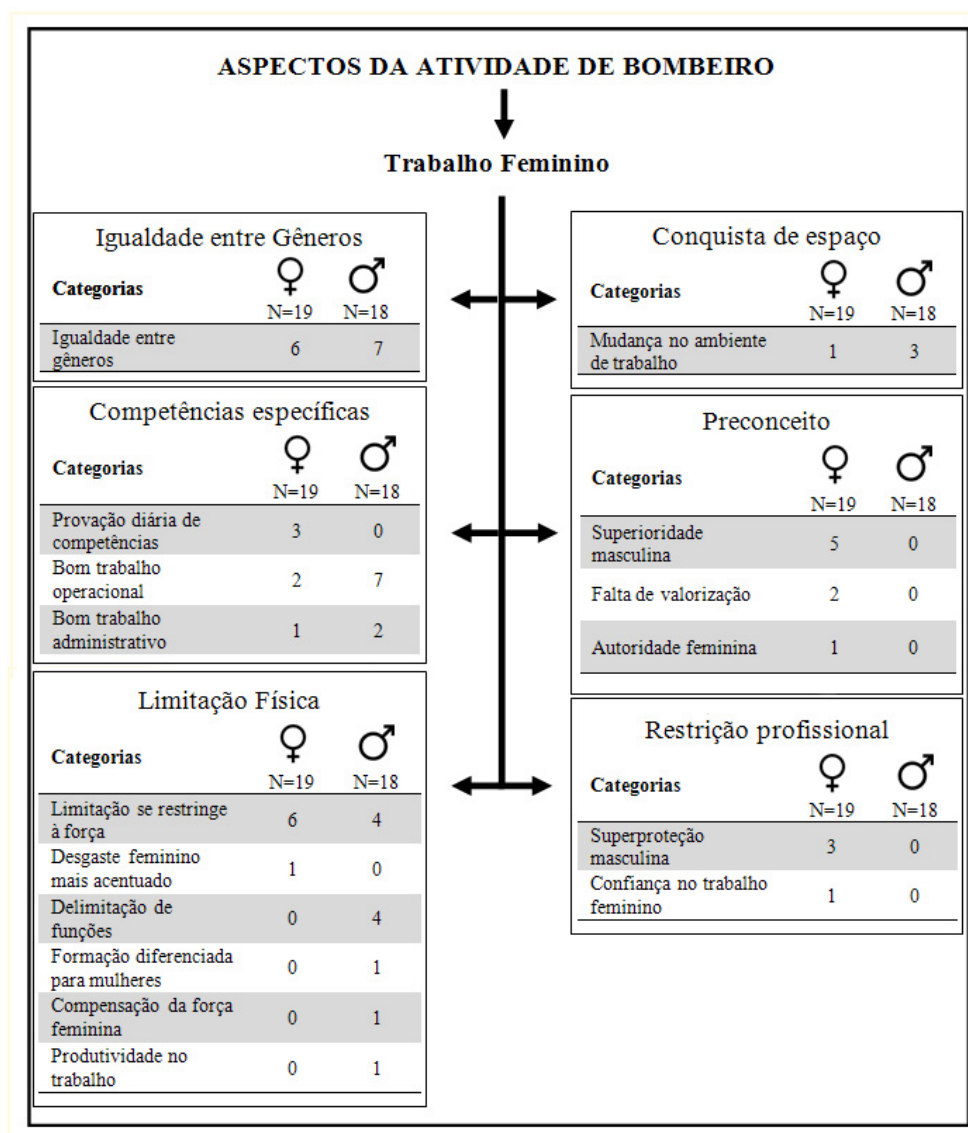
ASPECTOS DA ATIVIDADE DE BOMBEIRO

Trabalho Feminino

Igualdade entre Gêneros

| Categorias | ♀ N=19 | ♂ N=18 |
|---|---|---|
| Igualdade entre gêneros | 6 | 7 |

Competências específicas

| Categorias | ♀ N=19 | ♂ N=18 |
|---|---|---|
| Provação diária de competências | 3 | 0 |
| Bom trabalho operacional | 2 | 7 |
| Bom trabalho administrativo | 1 | 2 |

Limitação Física

| Categorias | ♀ N=19 | ♂ N=18 |
|---|---|---|
| Limitação se restringe à força | 6 | 4 |
| Desgaste feminino mais acentuado | 1 | 0 |
| Delimitação de funções | 0 | 4 |
| Formação diferenciada para mulheres | 0 | 1 |
| Compensação da força feminina | 0 | 1 |
| Produtividade no trabalho | 0 | 1 |

Conquista de espaço

| Categorias | ♀ N=19 | ♂ N=18 |
|---|---|---|
| Mudança no ambiente de trabalho | 1 | 3 |

Preconceito

| Categorias | ♀ N=19 | ♂ N=18 |
|---|---|---|
| Superioridade masculina | 5 | 0 |
| Falta de valorização | 2 | 0 |
| Autoridade feminina | 1 | 0 |

Restrição profissional

| Categorias | ♀ N=19 | ♂ N=18 |
|---|---|---|
| Superproteção masculina | 3 | 0 |
| Confiança no trabalho feminino | 1 | 0 |